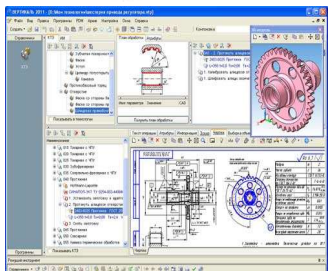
ВЕРТИКАЛЬ 2011 - [С:\Мои техпроцессы\Вал привода регулятора.vtp]

Файл Правка Программа PDM Архив Настройки Окна Справка

Созданные

Компоновка

Дерево КТЭ

Поле обработки

Операции

Свойства

Программы

Текущее сопряжение